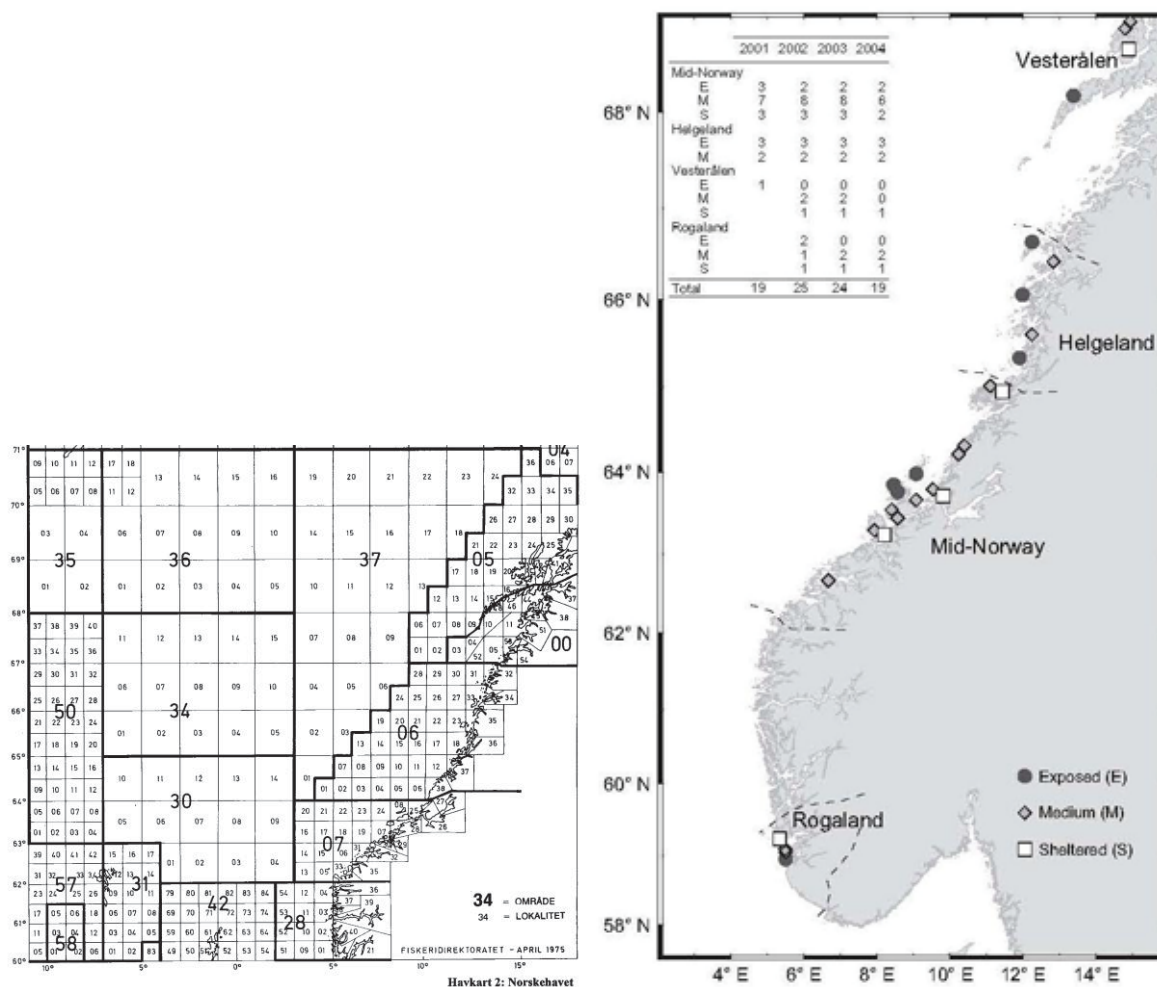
71° 70° 69° 68° 67° 66° 65° 64° 63° 62° 61° 60°

10° 5° 0° 5° 10° 15°

35 36 37 05 04 00 50 34 06 30 07 57 31 42 28 58

34 = OMRÅDE
34 = LOKALITET

FISKERIDIREKTORATET - APRIL 1975

Havkart 2: Norskehavet

| | 2001 | 2002 | 2003 | 2004 |
|---|---|---|---|---|
| Mid-Norway | | | | |
| E | 3 | 2 | 2 | 2 |
| M | 7 | 8 | 8 | 6 |
| S | 3 | 3 | 3 | 2 |
| Helgeland | | | | |
| E | 3 | 3 | 3 | 3 |
| M | 2 | 2 | 2 | 2 |
| Vesterålen | | | | |
| E | 1 | 0 | 0 | 0 |
| M | | 2 | 2 | 0 |
| S | | 1 | 1 | 1 |
| Rogaland | | | | |
| E | | 2 | 0 | 0 |
| M | | 1 | 2 | 2 |
| S | | 1 | 1 | 1 |
| Total | 19 | 25 | 24 | 19 |

Vesterålen
Helgeland
Mid-Norway
Rogaland

68° N
66° N
64° N
62° N
60° N
58° N

Exposed (E)
Medium (M)
Sheltered (S)

4° E 6° E 8° E 10° E 12° E 14° E